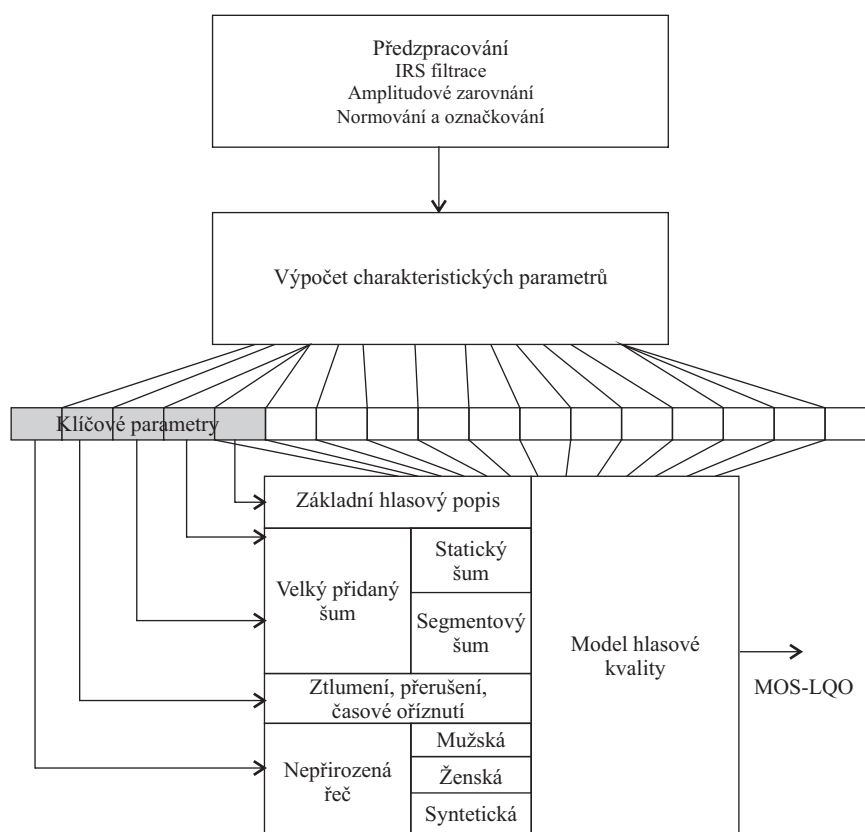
Předzpracování
IRS filtrace
Amplitudové zarovnání
Normování a označkování

Výpočet charakteristických parametrů

Klíčové parametry

Základní hlasový popis

Velký přidaný šum

Statický šum

Segmentový šum

Model hlasové kvality

MOS-LQO

Ztlumení, přerušení, časové oříznutí

Nepřirozená řeč

Mužská

Ženská

Syntetická